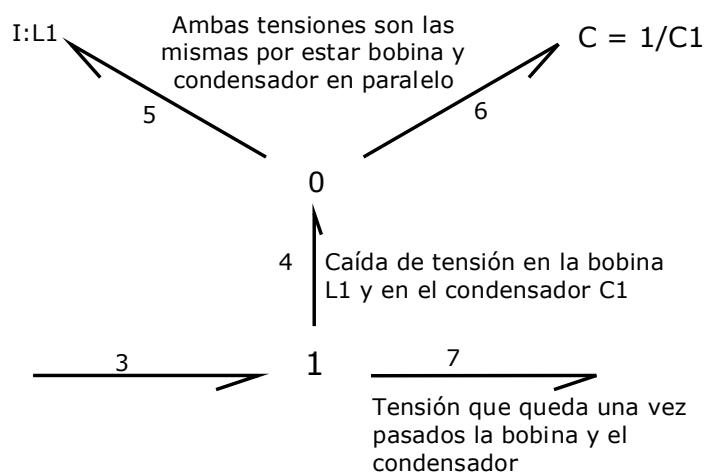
Ambas tensiones son las mismas por estar bobina y condensador en paralelo

I:L1

C = 1/C1

5

6

0

4

Caída de tensión en la bobina L1 y en el condensador C1

3

1

7

Tensión que queda una vez pasados la bobina y el condensador